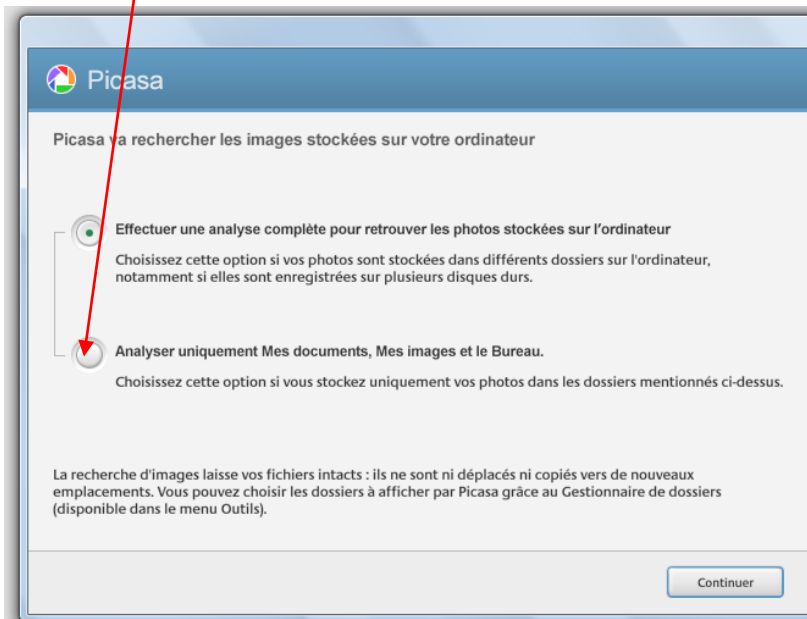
Picasa

Picasa va rechercher les images stockées sur votre ordinateur

Effectuer une analyse complète pour retrouver les photos stockées sur l'ordinateur

Choisissez cette option si vos photos sont stockées dans différents dossiers sur l'ordinateur, notamment si elles sont enregistrées sur plusieurs disques durs.

Analyser uniquement Mes documents, Mes images et le Bureau.

Choisissez cette option si vous stockez uniquement vos photos dans les dossiers mentionnés ci-dessus.

La recherche d'images laisse vos fichiers intacts : ils ne sont ni déplacés ni copiés vers de nouveaux emplacements. Vous pouvez choisir les dossiers à afficher par Picasa grâce au Gestionnaire de dossiers (disponible dans le menu Outils).

Continuer